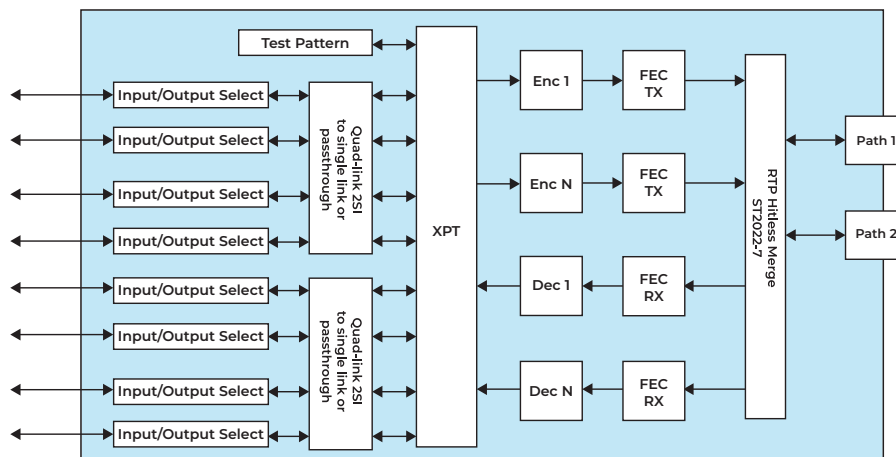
Test Pattern

Input/Output Select
Input/Output Select
Input/Output Select
Input/Output Select
Input/Output Select
Input/Output Select
Input/Output Select
Input/Output Select

Quad-link 2SI to single link or passthrough

Quad-link 2SI to single link or passthrough

XPT

Enc 1
Enc N
Dec 1
Dec N

FEC TX
FEC TX
FEC RX
FEC RX

RTP Hitless Merge ST2022-7

Path 1
Path 2